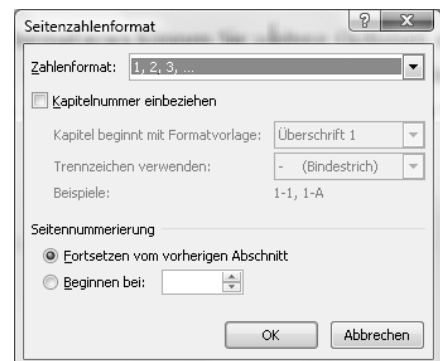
Seitenzahlenformat

?

X

Zahlenformat: 1, 2, 3, ...

Kapitelnummer einbeziehen

Kapitel beginnt mit Formatvorlage: Überschrift 1

Trennzeichen verwenden: - (Bindestrich)

Beispiele: 1-1, 1-A

Seitennummerierung

Fortsetzen vom vorherigen Abschnitt

Beginnen bei:

OK

Abbrechen